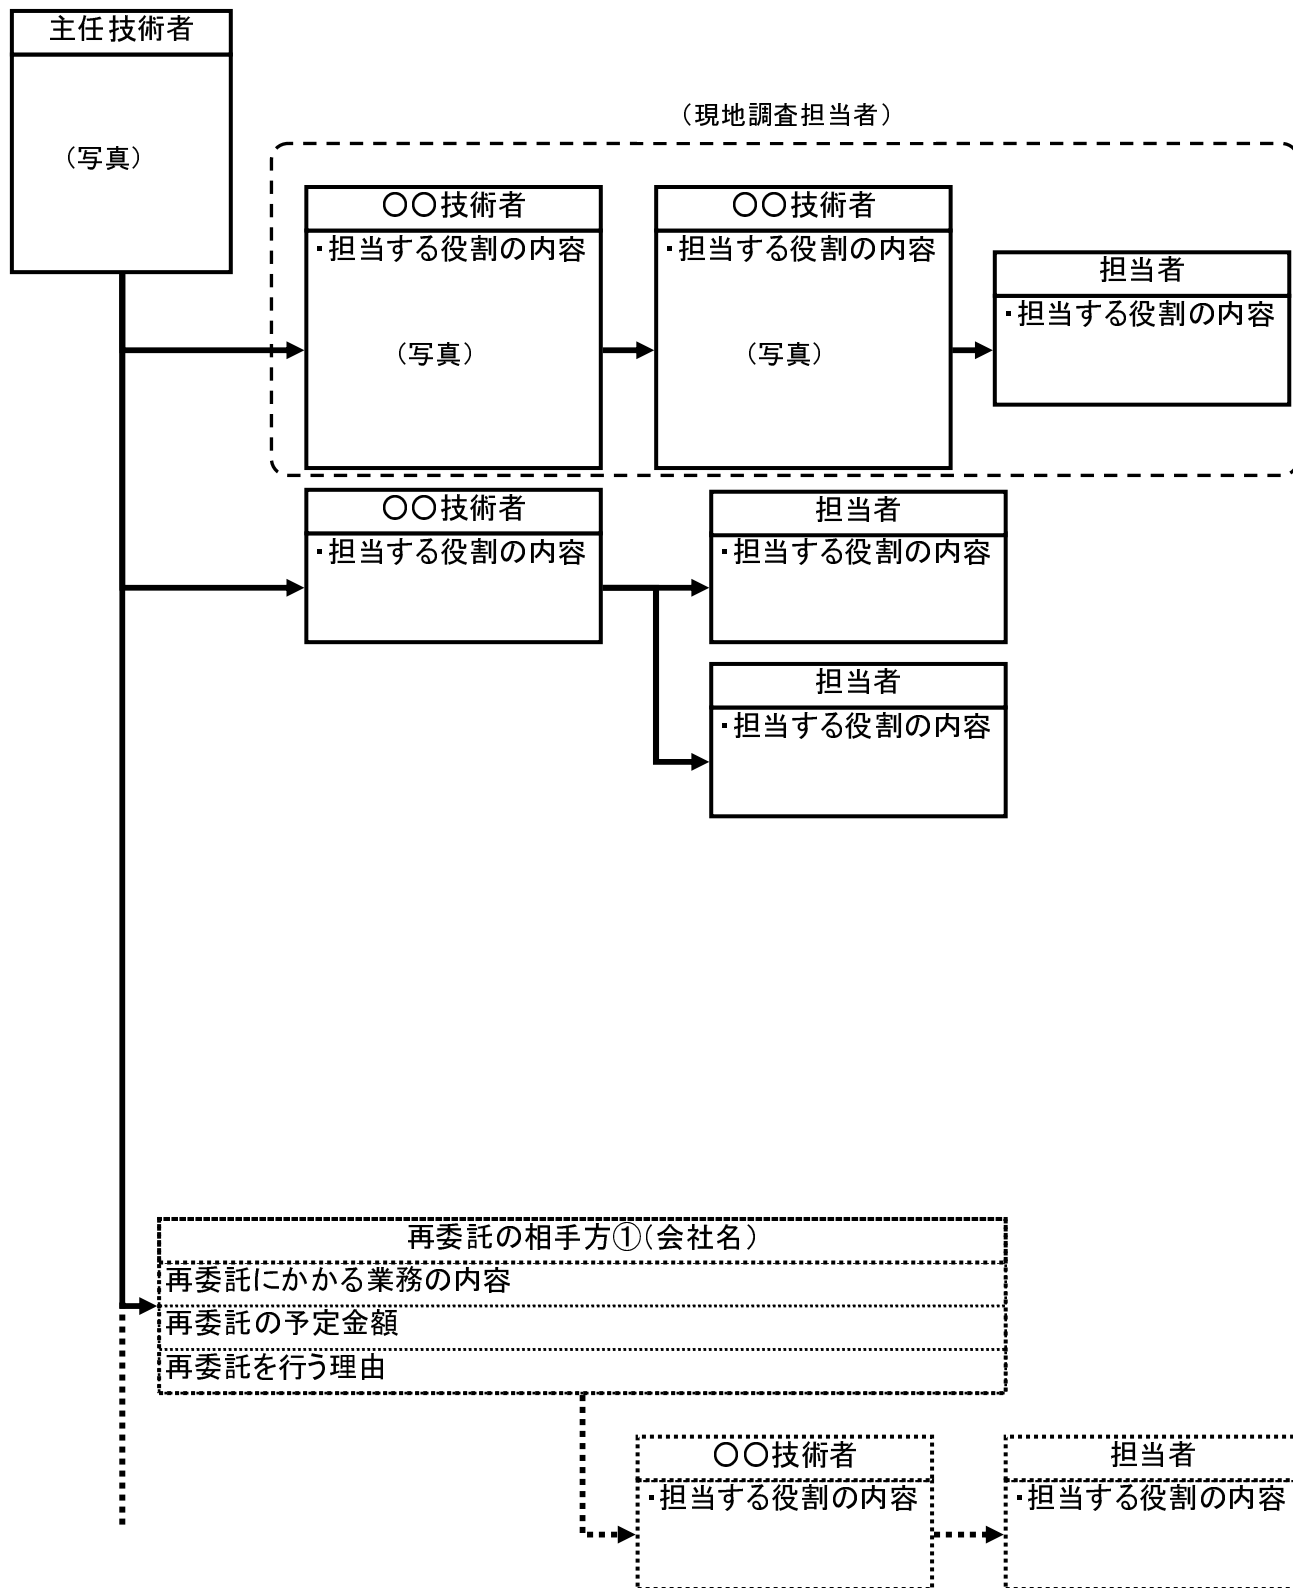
主任技術者

（写真）

（現地調査担当者）

〇〇技術者
・担当する役割の内容

（写真）

〇〇技術者
・担当する役割の内容

（写真）

担当者
・担当する役割の内容

〇〇技術者
・担当する役割の内容

担当者
・担当する役割の内容

担当者
・担当する役割の内容

再委託の相手方①（会社名）
再委託にかかる業務の内容
再委託の予定金額
再委託を行う理由

〇〇技術者
・担当する役割の内容

担当者
・担当する役割の内容